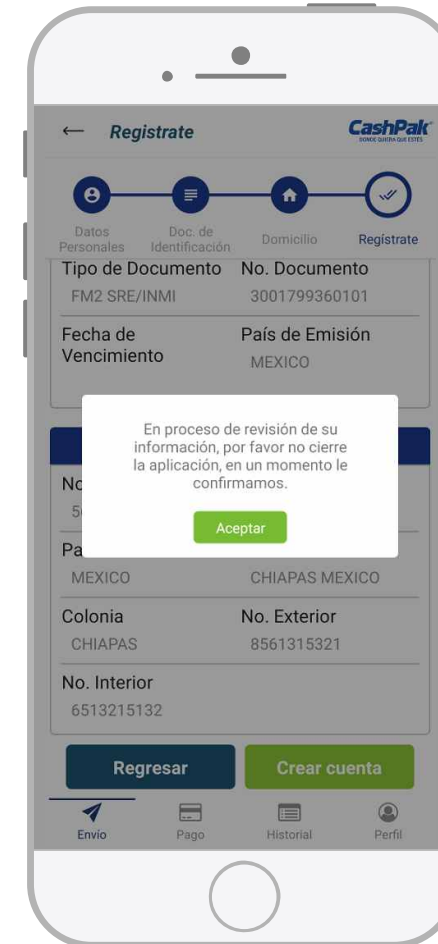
← Registrate

CashPak
DONDE QUIERA QUE ESTÉS

Datos Personales
Doc. de Identificación
Domicilio
Regístrate

Tipo de Documento
FM2 SRE/INMI
No. Documento
3001799360101

Fecha de Vencimiento
País de Emisión
MEXICO

No
5
Pa
MEXICO
CHIAPAS MEXICO

Colonia
CHIAPAS
No. Exterior
8561315321

No. Interior
6513215132

En proceso de revisión de su información, por favor no cierre la aplicación, en un momento le confirmamos.

Aceptar

Regresar
Crear cuenta

Envio
Pago
Historial
Perfil